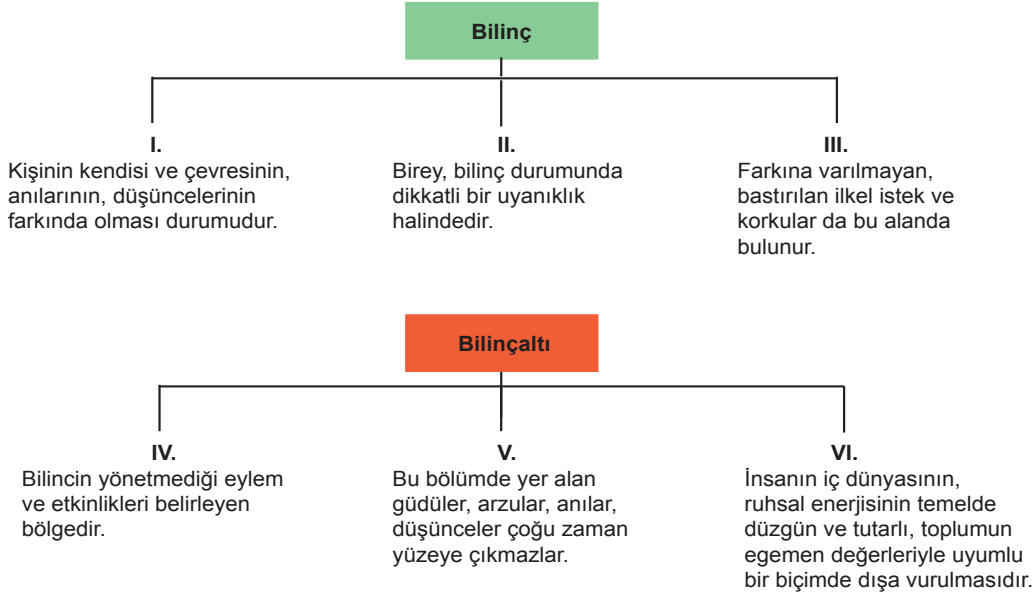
Bilinç

I.
Kişinin kendisi ve çevresinin, anılarının, düşüncelerinin farkında olması durumudur.

II.
Birey, bilinç durumunda dikkatli bir uyanıklık halindedir.

III.
Farkına varılmayan, bastırılan ilkel istek ve korkular da bu alanda bulunur.

Bilinçaltı

IV.
Bilincin yönetmediği eylem ve etkinlikleri belirleyen bölgedir.

V.
Bu bölümde yer alan güdüler, arzular, anılar, düşünceler çoğu zaman yüzeye çıkmazlar.

VI.
İnsanın iç dünyasının, ruhsal enerjisinin temelde düzgün ve tutarlı, toplumun egemen değerleriyle uyumlu bir biçimde dışa vurulmasıdır.